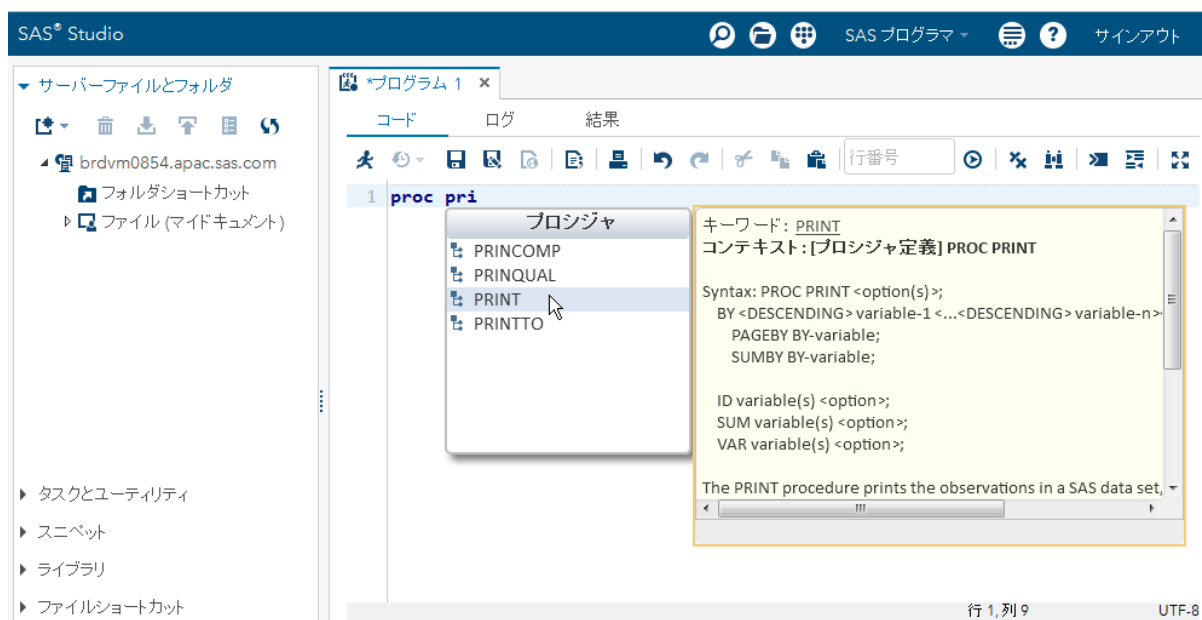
SAS® Studio

SAS プログラマ ▾ サインアウト

▾ サーバーファイルとフォルダ

brdvm0854.apac.sas.com

フォルダショートカット

ファイル (マイドキュメント)

*プログラム 1 ×

コード ログ 結果

行番号

1 proc pri

プロシジャ

PRINCOMP

PRINQUAL

PRINT

PRINTTO

キーワード: PRINT

コンテキスト: [プロシジャ定義] PROC PRINT

Syntax: PROC PRINT <option(s)>;
BY <DESCENDING> variable-1 <...<DESCENDING> variable-n>
PAGEBY BY-variable;
SUMBY BY-variable;

ID variable(s) <option>;
SUM variable(s) <option>;
VAR variable(s) <option>;

The PRINT procedure prints the observations in a SAS data set,

▸ タスクとユーティリティ

▸ スニペット

▸ ライブラリ

▸ ファイルショートカット

行 1, 列 9 UTF-8